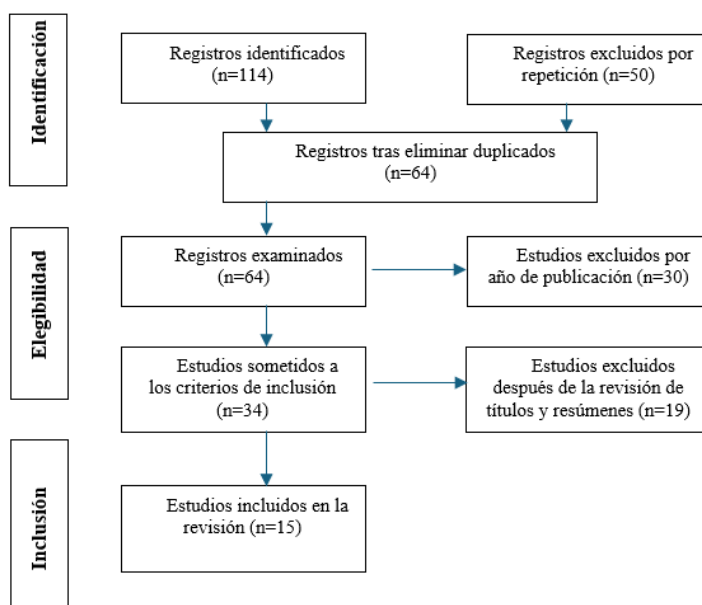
Identificación

Registros identificados (n=114)

Registros excluidos por repetición (n=50)

Registros tras eliminar duplicados (n=64)

Elegibilidad

Registros examinados (n=64)

Estudios excluidos por año de publicación (n=30)

Estudios sometidos a los criterios de inclusión (n=34)

Estudios excluidos después de la revisión de títulos y resúmenes (n=19)

Inclusión

Estudios incluidos en la revisión (n=15)